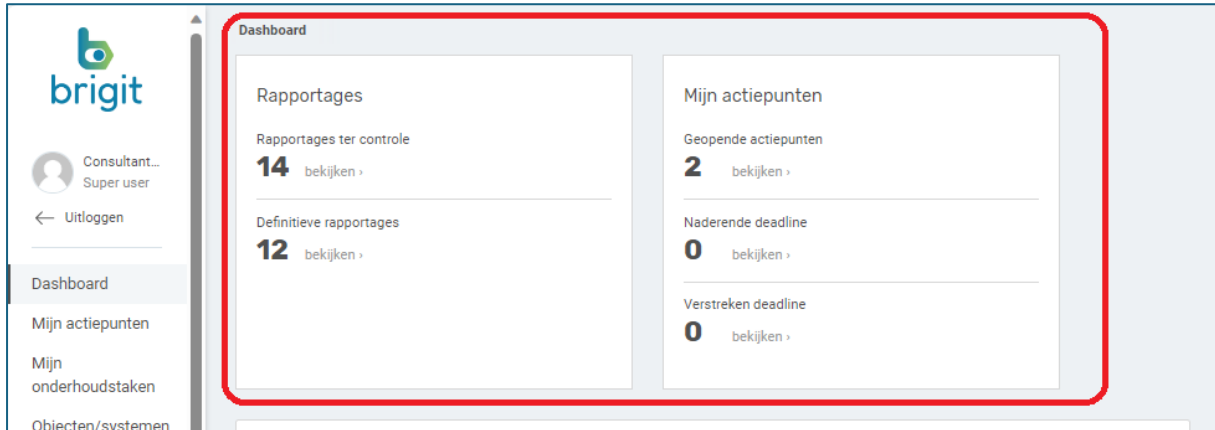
brigit

Consultant...
Super user

Uitloggen

Dashboard

Mijn actiepunten

Mijn onderhoudstaken

Objecten/systemen

Dashboard

Rapportages

Rapportages ter controle
14 bekijken ›

Definitieve rapportages
12 bekijken ›

Mijn actiepunten

Geopende actiepunten
2 bekijken ›

Naderende deadline
0 bekijken ›

Verstreken deadline
0 bekijken ›